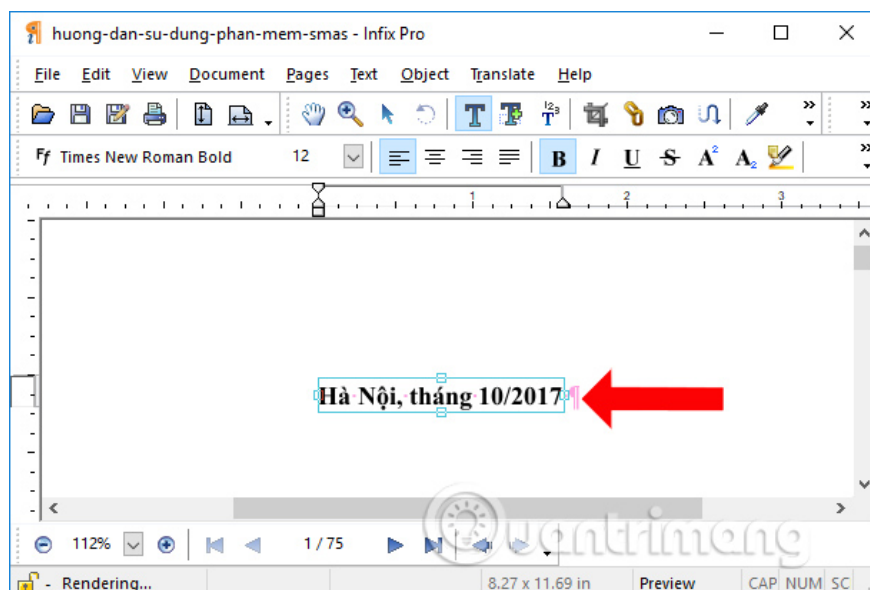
huong-dan-su-dung-phan-mem-smas - Infix Pro

File Edit View Document Pages Text Object Translate Help

Ff Times New Roman Bold 12

B I U S $A^2$ $A_2$

1 2 3

Hà Nội, tháng 10/2017

112% 1 / 75

Rendering... 8.27 x 11.69 in Preview CAP NUM SC

Quantrimang